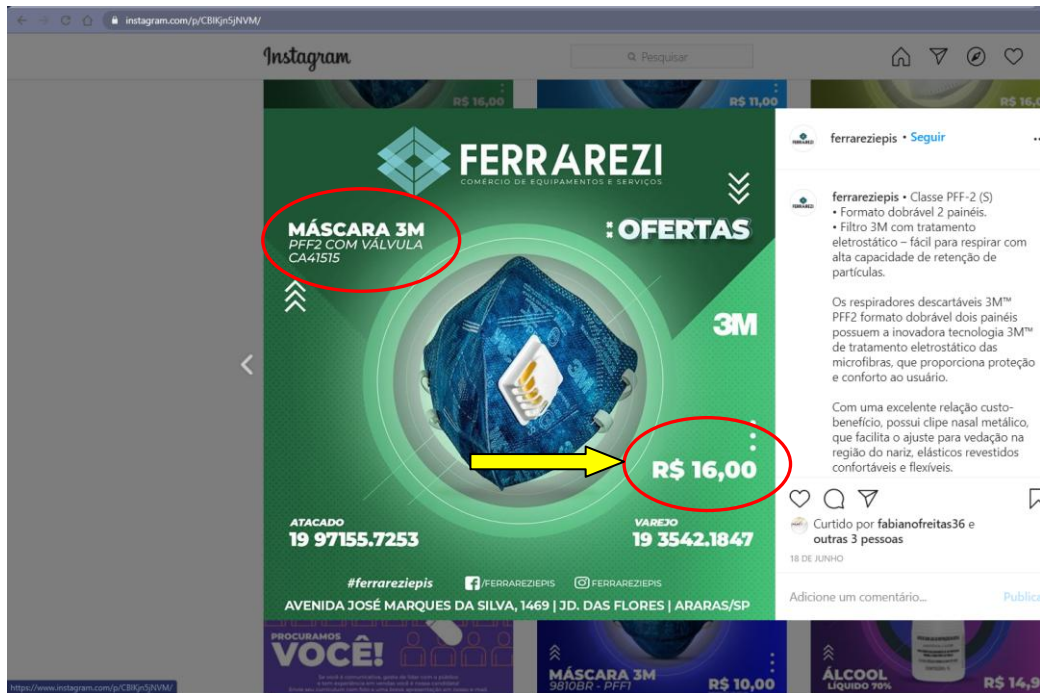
instagram.com/p/CBIKjn5jNVM/

Instagram

Pesquisar

R$ 16,00

R$ 11,00

R$ 16,

FERRAREZI
COMÉRCIO DE EQUIPAMENTOS E SERVIÇOS

MÁSCARA 3M
PFF2 COM VÁLVULA
CA41515

:OFERTAS

3M

R$ 16,00

ATACADO
19 97155.7253

VAREJO
19 3542.1847

#ferrareziepis /FERRAREZIEPIS FERRAREZIEPIS

AVENIDA JOSÉ MARQUES DA SILVA, 1469 | JD. DAS FLORES | ARARAS/SP

ferrareziepis • Seguir

ferrareziepis • Classe PFF-2 (S)
• Formato dobrável 2 painéis.
• Filtro 3M com tratamento eletrostático – fácil para respirar com alta capacidade de retenção de partículas.

Os respiradores descartáveis 3M™ PFF2 formato dobrável dois painéis possuem a inovadora tecnologia 3M™ de tratamento eletrostático das microfibras, que proporciona proteção e conforto ao usuário.

Com uma excelente relação custo-benefício, possui clipe nasal metálico, que facilita o ajuste para vedação na região do nariz, elásticos revestidos confortáveis e flexíveis.

Curtido por fabianofreitas36 e outras 3 pessoas

18 DE JUNHO

Adicione um comentário...

Publica

PROCURAMOS
VOCÊ!

MÁSCARA 3M
9810BR - PFF1

R$ 10,00

ÁLCOOL
LÍQUIDO 70%

R$ 14,9

https://www.instagram.com/p/CBIKjn5jNVM/